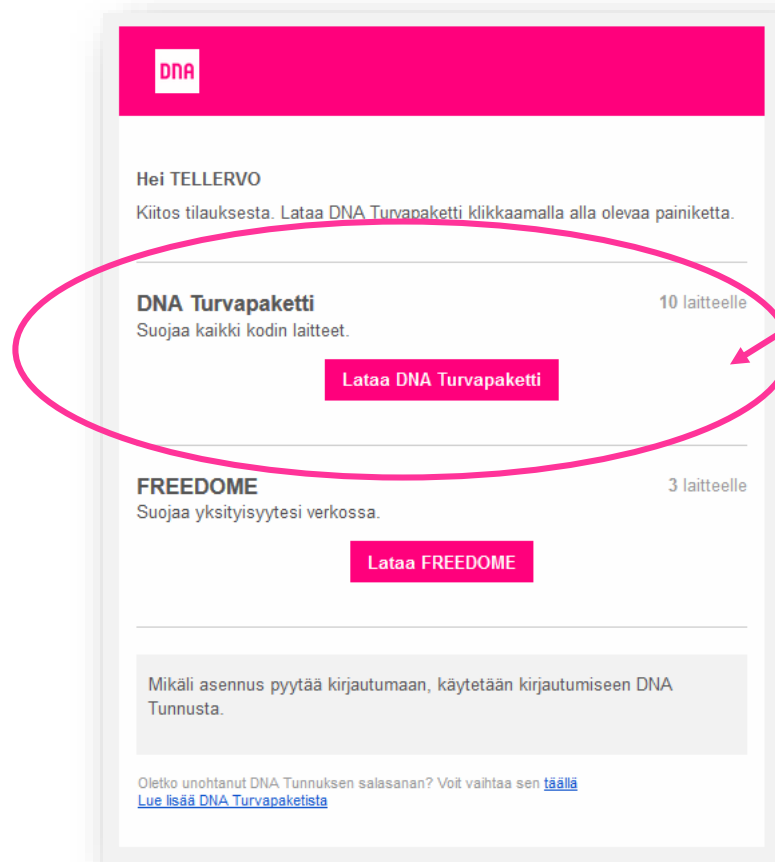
DNA

Hei TELLERVO

Kiitos tilauksesta. Lataa DNA Turvapaketti klikkaamalla alla olevaa painiketta.

DNA Turvapaketti

10 laitteelle

Suojaa kaikki kodin laitteet.

Lataa DNA Turvapaketti

FREEDOME

3 laitteelle

Suojaa yksityisyytesi verkossa.

Lataa FREEDOME

Mikäli asennus pyytää kirjautumaan, käytetään kirjautumiseen DNA Tunnusta.

Oletko unohtanut DNA Tunnuksen salasanan? Voit vaihtaa sen täällä
Lue lisää DNA Turvapaketista